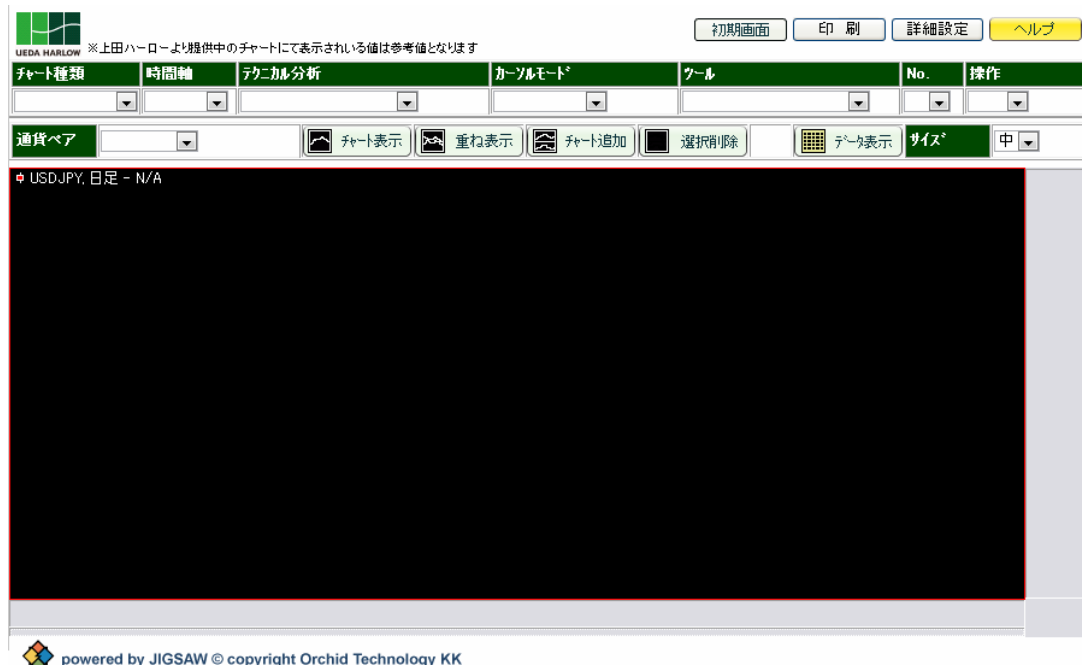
UEDA HARLOW ※上田ハーローより提供中のチャートにて表示されいる値は参考値となります

初期画面 印 刷 詳細設定 ヘルプ

| ﾁｬｰﾄ種類 | 時間軸 | ﾃｸﾆｶﾙ分析 | ｶｰｿﾙﾓｰﾄﾞ | ﾂｰﾙ | No. | 操作 |
|---|---|---|---|---|---|---|

通貨ペア ﾁｬｰﾄ表示 重ね表示 ﾁｬｰﾄ追加 選択削除 ﾃﾞｰﾀ表示 ｻｲｽﾞ 中

USDJPY, 日足 - N/A

powered by JIGSAW © copyright Orchid Technology KK